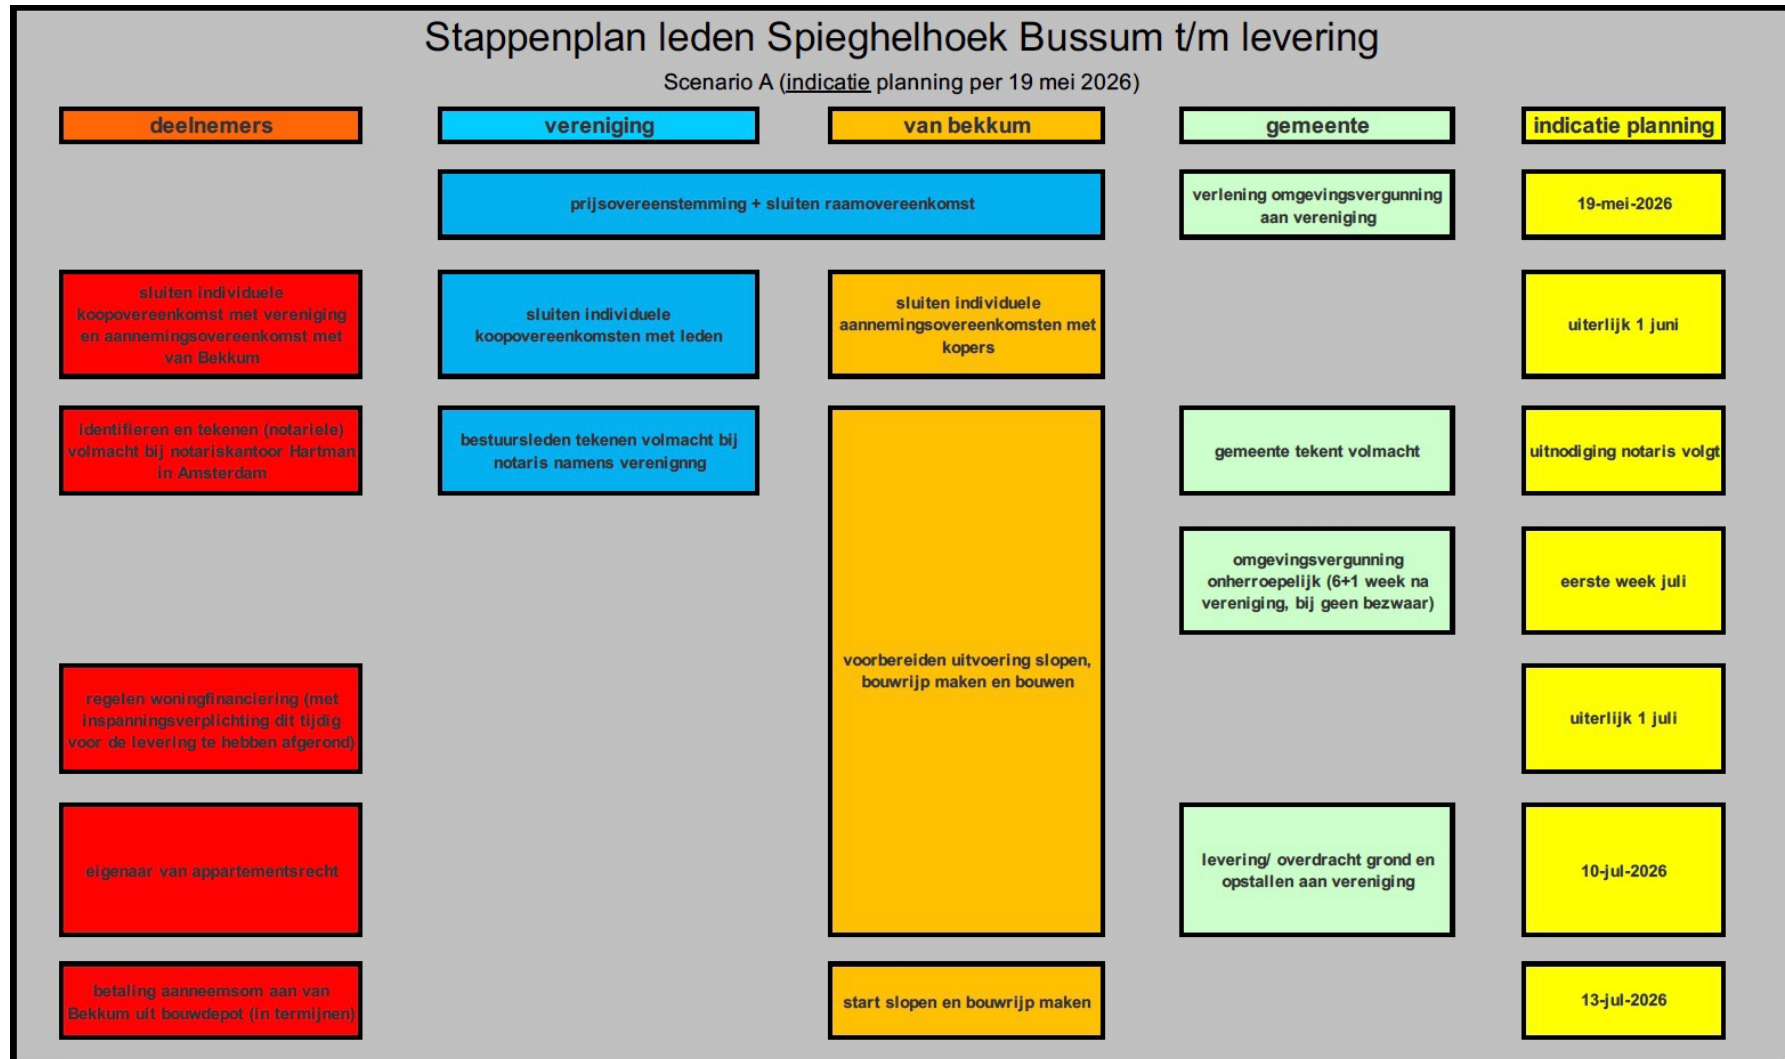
Stappenplan leden Spieghelhoek Bussum t/m levering

Scenario A (indicatie planning per 19 mei 2026)

| deelnemers | vereniging | van bekkum | gemeente | indicatie planning |
|---|---|---|---|---|
| | prijsovereenstemming + sluiten raamovereenkomst | | verlening omgevingsvergunning aan vereniging | 19-mei-2026 |
| sluiten individuele koopovereenkomst met vereniging en aannemingsovereenkomst met van Bekkum | sluiten individuele koopovereenkomsten met leden | sluiten individuele aannemingsovereenkomsten met kopers | | uiterlijk 1 juni |
| identifieren en tekenen (notariele) volmacht bij notariskantoor Hartman in Amsterdam | bestuursleden tekenen volmacht bij notaris namens verenignng | voorbereiden uitvoering slopen, bouwrijp maken en bouwen | gemeente tekent volmacht | uitnodiging notaris volgt |
| | | | omgevingsvergunning onherroepelijk (6+1 week na vereniging, bij geen bezwaar) | eerste week juli |
| regelen woningfinanciering (met inspanningsverplichting dit tijdig voor de levering te hebben afgerond) | | | | uiterlijk 1 juli |
| eigenaar van appartementsrecht | | | levering/ overdracht grond en opstallen aan vereniging | 10-jul-2026 |
| betaling aanneemsom aan van Bekkum uit bouwdepot (in termijnen) | | start slopen en bouwrijp maken | | 13-jul-2026 |